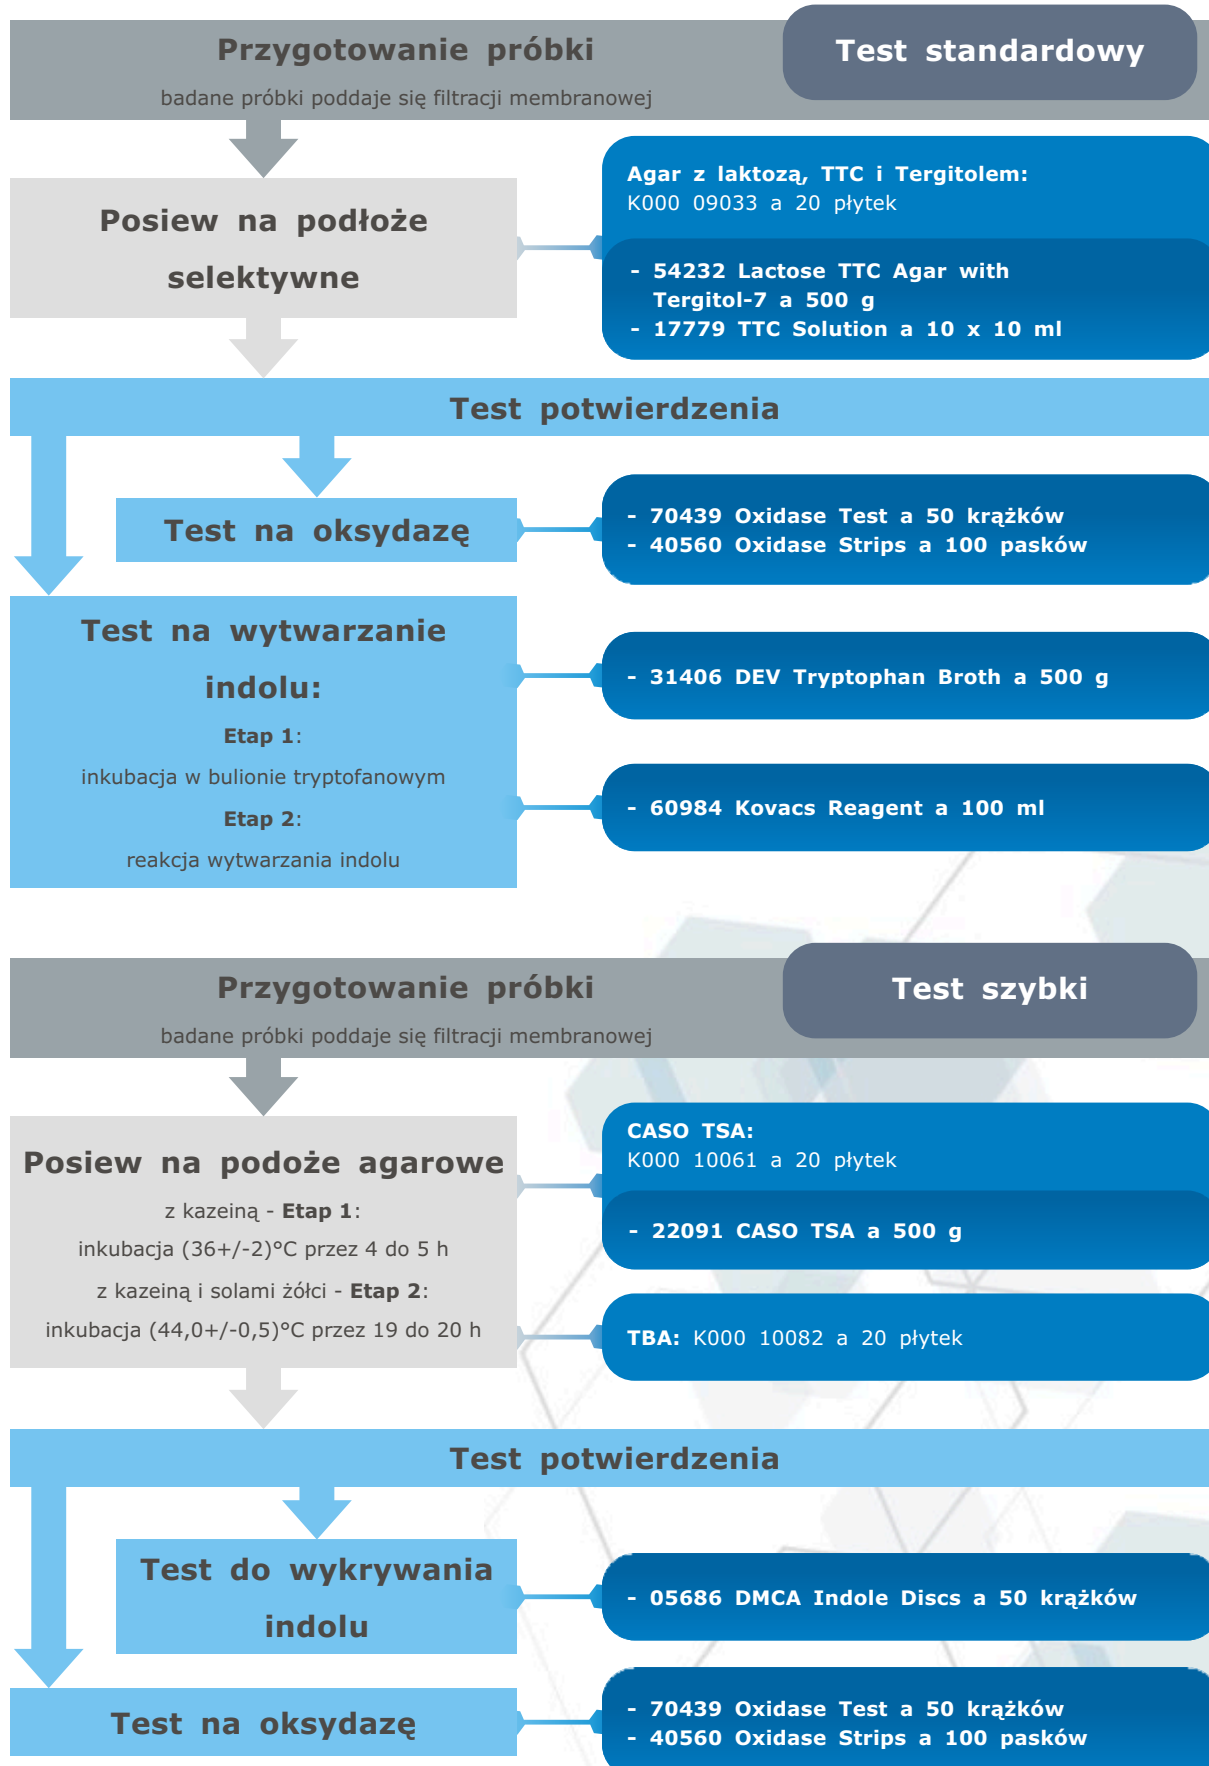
Przygotowanie próbki

badane próbki poddaje się filtracji membranowej

Test standardowy

Posiew na podłoże selektywne

Agar z laktozą, TTC i Tergitolem:
K000 09033 a 20 płytek

- 54232 Lactose TTC Agar with Tergitol-7 a 500 g
- 17779 TTC Solution a 10 x 10 ml

Test potwierdzenia

Test na oksydazę

- 70439 Oxidase Test a 50 krążków
- 40560 Oxidase Strips a 100 pasków

Test na wytwarzanie indolu:

Etap 1:

inkubacja w bulionie tryptofanowym

Etap 2:

reakcja wytwarzania indolu

- 31406 DEV Tryptophan Broth a 500 g

- 60984 Kovacs Reagent a 100 ml

Przygotowanie próbki

badane próbki poddaje się filtracji membranowej

Test szybki

Posiew na podoże agarowe

z kazeiną - Etap 1:

inkubacja (36+/-2)°C przez 4 do 5 h

z kazeiną i solami żółci - Etap 2:

inkubacja (44,0+/-0,5)°C przez 19 do 20 h

CASO TSA:
K000 10061 a 20 płytek

- 22091 CASO TSA a 500 g

TBA: K000 10082 a 20 płytek

Test potwierdzenia

Test do wykrywania indolu

- 05686 DMCA Indole Discs a 50 krążków

Test na oksydazę

- 70439 Oxidase Test a 50 krążków
- 40560 Oxidase Strips a 100 pasków